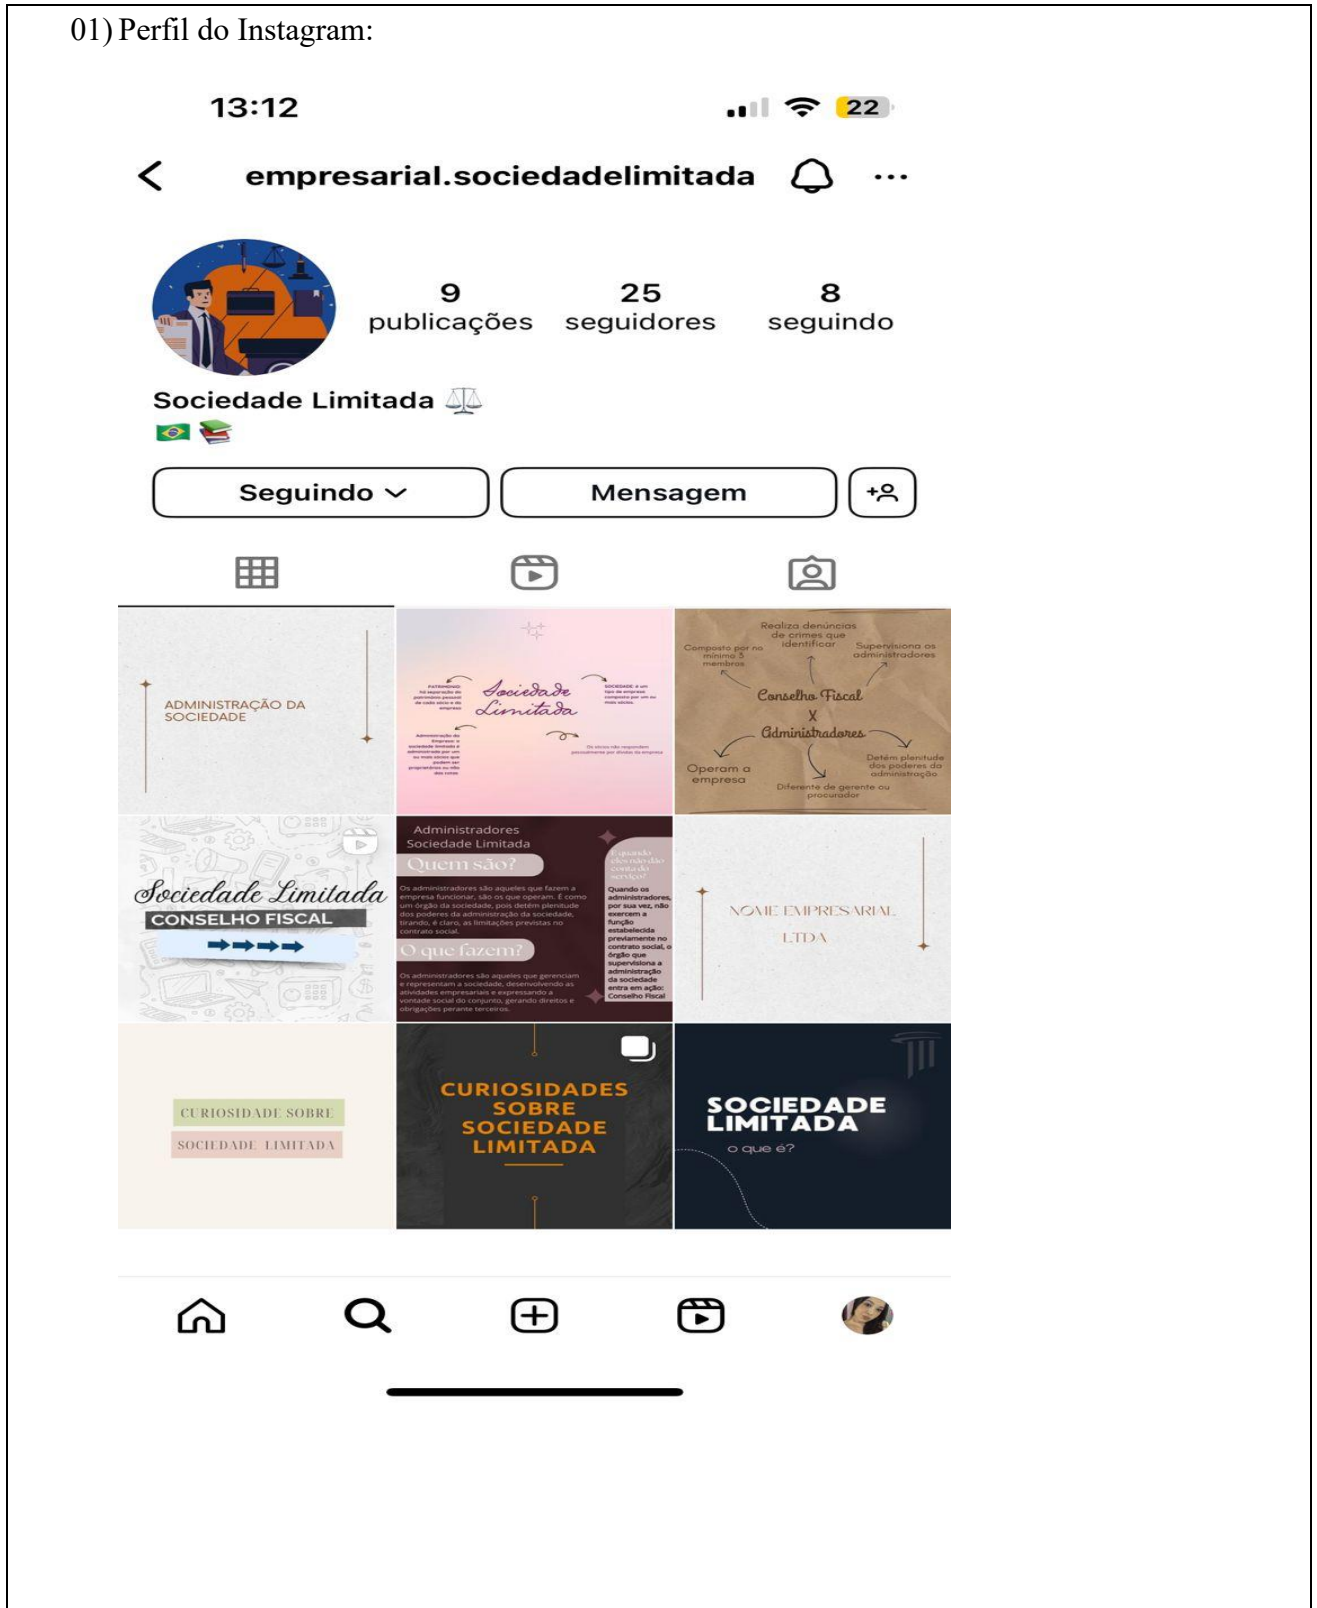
01) Perfil do Instagram:

13:12

22

empresarial.sociedadelimitada

9
publicações

25
seguidores

8
seguindo

Sociedade Limitada ⚖️
🇧🇷 📚

Seguindo

Mensagem

ADMINISTRAÇÃO DA SOCIEDADE

PATRIMÔNIO: Há separação do patrimônio pessoal de cada sócio e da empresa

Sociedade Limitada

SOCIEDADE é um tipo de empresa composta por um ou mais sócios.

Administração da Empresa: a sociedade limitada é administrada por um ou mais sócios que podem ser programados ou não dos sócios.

Os sócios não respondem pessoalmente por dívidas da empresa

Realiza denúncias de crimes que identificar

Composto por no mínimo 3 membros

Supervisiona os administradores

Conselho Fiscal
X
Administradores

Operam a empresa

Detém plenitude dos poderes da administração

Diferente de gerente ou procurador

Sociedade Limitada
CONSELHO FISCAL

Administradores
Sociedade Limitada
Quem são?
Os administradores são aqueles que fazem a empresa funcionar, são os que operam. É como um órgão da sociedade, pois detém plenitude dos poderes da administração da sociedade, tirando, é claro, as limitações previstas no contrato social.
O que fazem?
Os administradores são aqueles que gerenciam e representam a sociedade, desenvolvendo as atividades empresariais e expressando a vontade social do conjunto, gerando direitos e obrigações perante terceiros.

E quando eles não dão conta do serviço?
Quando os administradores, por sua vez, não exercem a função estabelecida previamente no contrato social, o órgão que supervisiona a administração da sociedade entra em ação: Conselho Fiscal

NOME EMPRESARIAL
LTDA

CURIOSIDADE SOBRE
SOCIEDADE LIMITADA

CURIOSIDADES SOBRE SOCIEDADE LIMITADA

SOCIEDADE LIMITADA
o que é?